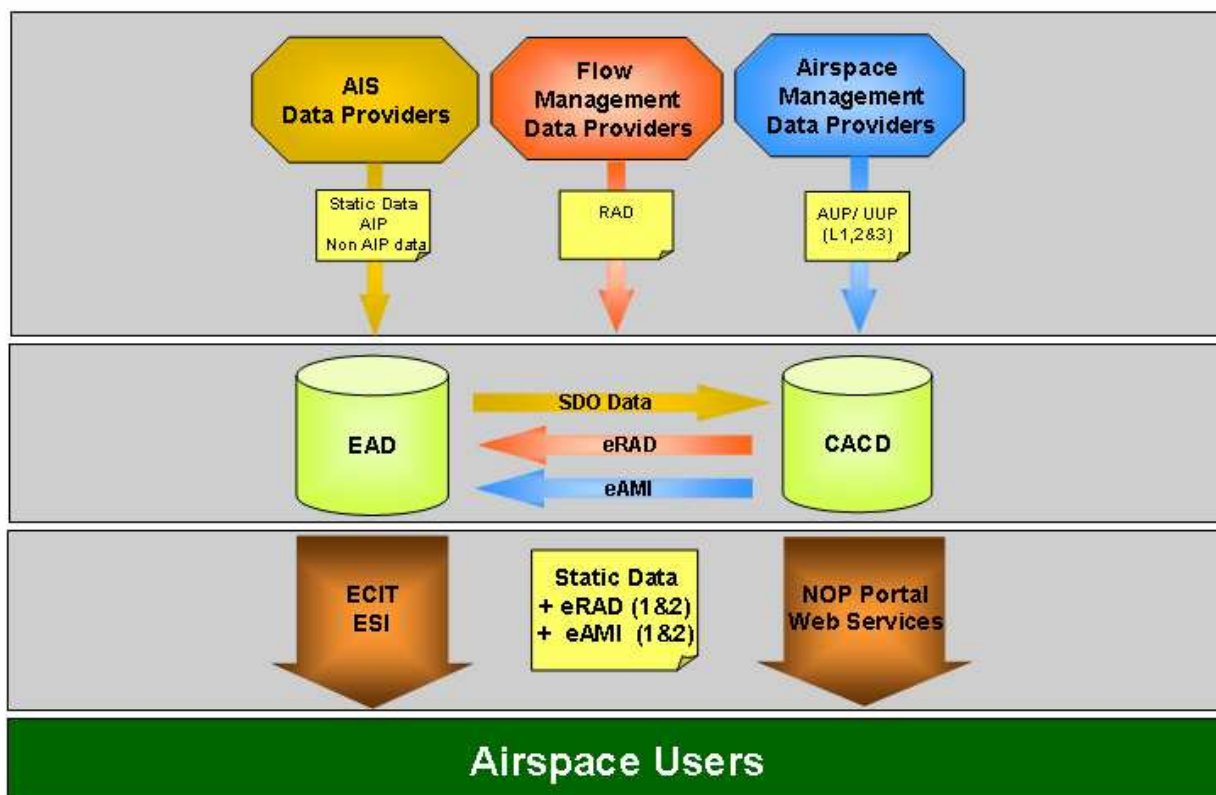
AIS
Data Providers

Flow
Management
Data Providers

Airspace
Management
Data Providers

Static Data
AIP
Non AIP data

RAD

AUP/ UUP
(L1,2&3)

EAD

SDO Data

eRAD

eAMI

CACD

ECIT
ESI

Static Data
+ eRAD (1&2)
+ eAMI (1&2)

NOP Portal
Web Services

Airspace Users